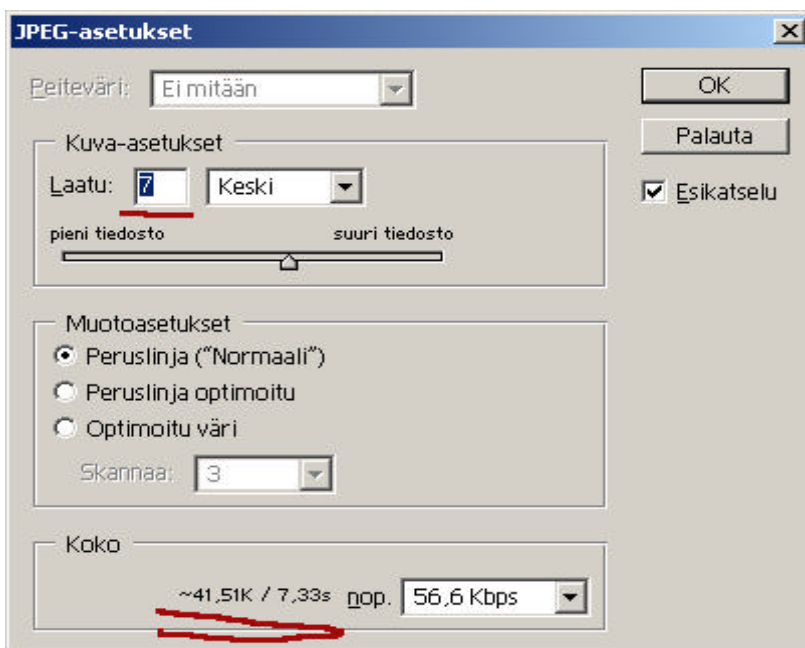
JPEG-asetukset

Peiteväri: Ei mitään

Kuva-asetukset

Laatu: 7 Keski

pieni tiedosto suuri tiedosto

Muotoasetukset

Peruslinja ("Normaali")

Peruslinja optimoitu

Optimoitu väri

Skannaa: 3

Koko

~41,51K / 7,33s nop. 56,6 Kbps

OK

Palauta

Esikatselu